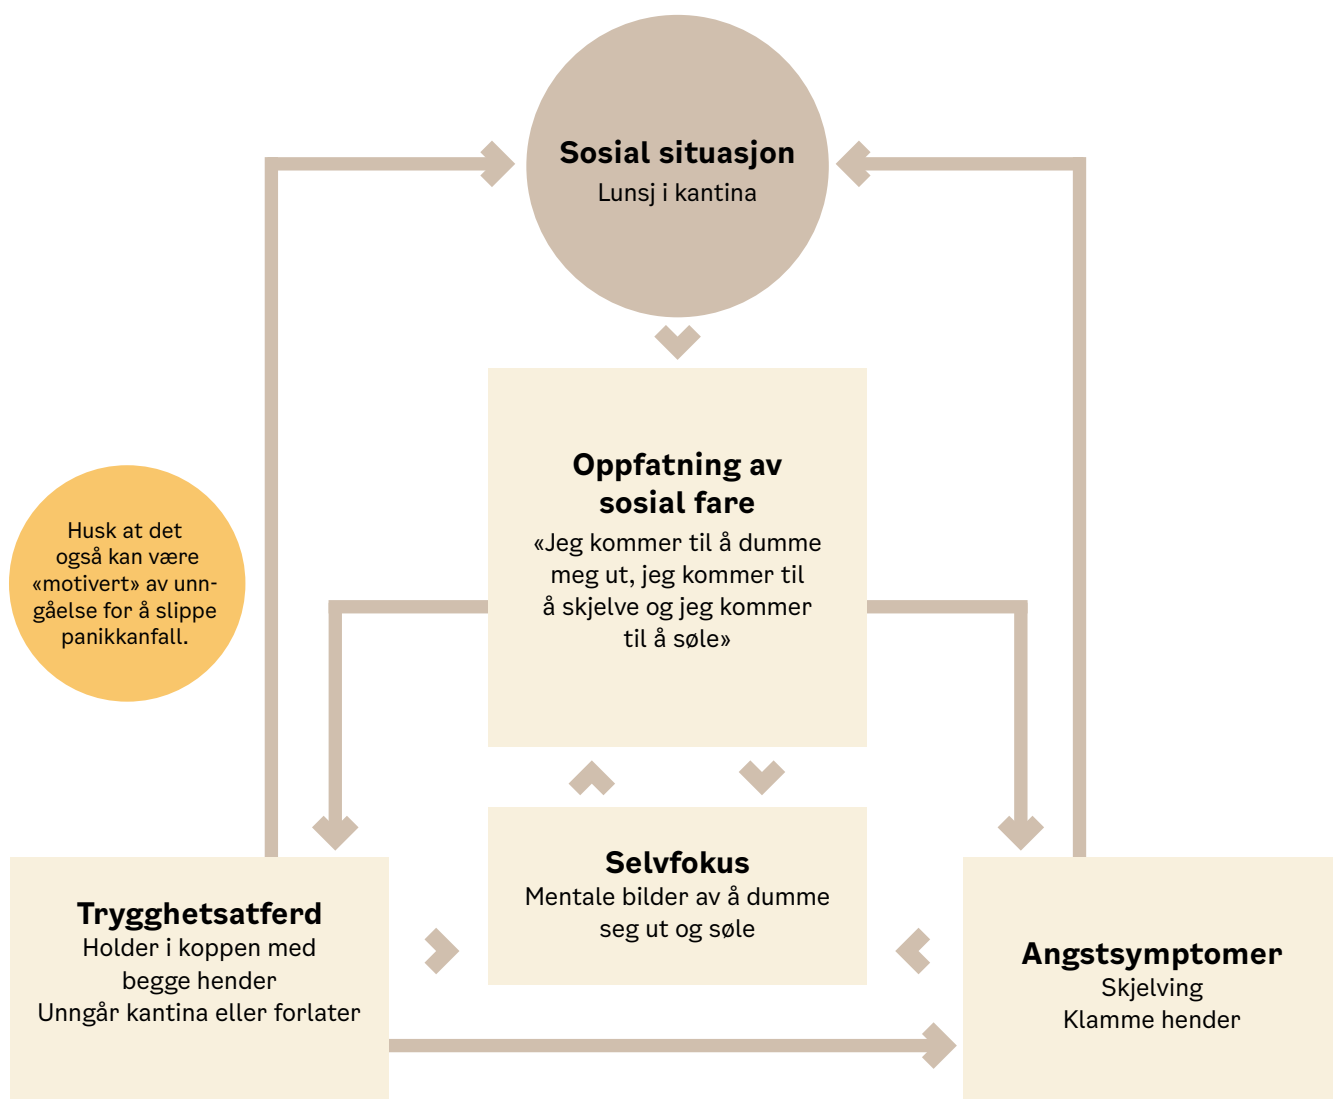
Sosial situasjon
Lunsj i kantina

Husk at det også kan være «motivert» av unngåelse for å slippe panikkanfall.

Oppfatning av sosial fare
«Jeg kommer til å dumme meg ut, jeg kommer til å skjelve og jeg kommer til å søle»

Selvfokus
Mentale bilder av å dumme seg ut og søle

Trygghetsatferd
Holder i koppen med begge hender
Unngår kantina eller forlater

Angstsymptomer
Skjelving
Klamme hender